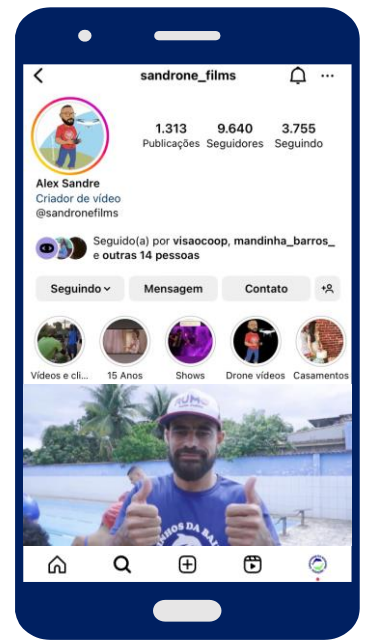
sandrone_films

1.313
Publicações

9.640
Seguidores

3.755
Seguindo

Alex Sandre
Criador de vídeo
@sandronefilms

Seguido(a) por visaocoop, mandinha_barros_ e outras 14 pessoas

Seguindo
Mensagem
Contato

Vídeos e cli...
15 Anos
Shows
Drone vídeos
Casamentos

HUM
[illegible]INHOS DA BA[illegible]